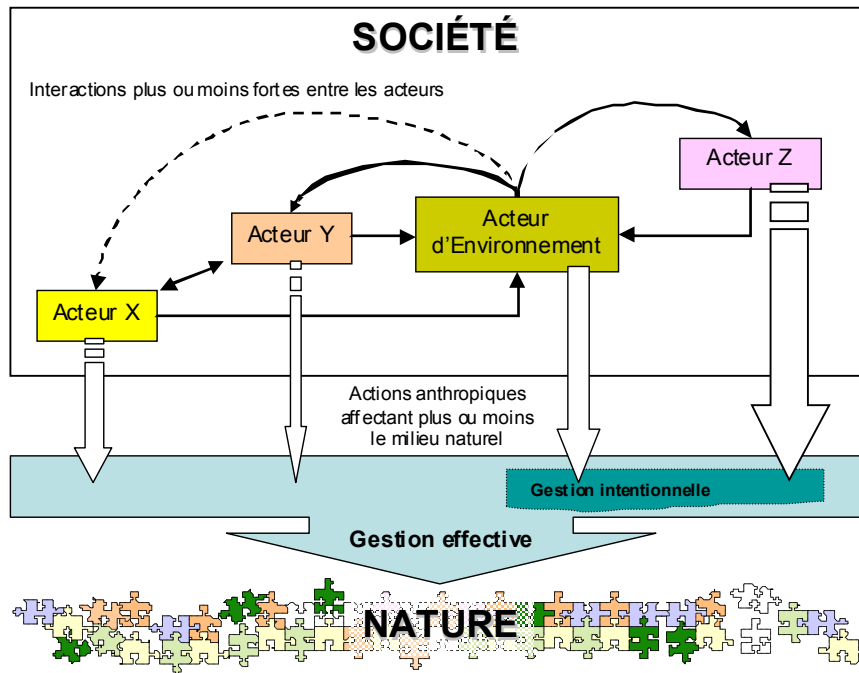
SOCIÉTÉ

Interactions plus ou moins fortes entre les acteurs

Acteur Z

Acteur Y

Acteur d'Environnement

Acteur X

Actions anthropiques affectant plus ou moins le milieu naturel

Gestion intentionnelle

Gestion effective

NATURE